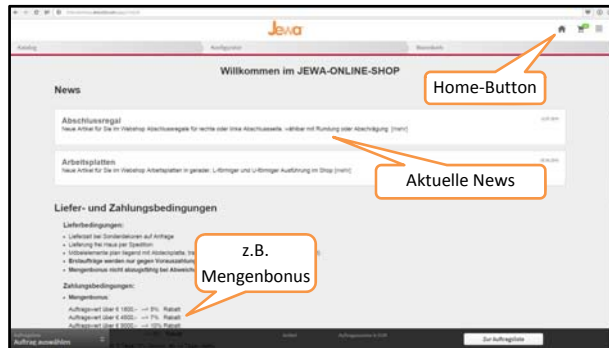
Jewa

Katalog

Konfigurator

Warenkorb

Willkommen im JEWA-ONLINE-SHOP

News

Home-Button

Abschlussregal
Neue Artikel für Sie im Webshop Abschlussregale für rechte oder linke Abschlussseite, wählbar mit Rundung oder Abschrägung [mehr]

Arbeitsplatten
Neue Artikel für Sie im Webshop Arbeitsplatten in gerader, L-förmiger und U-förmiger Ausführung im Shop [mehr]

Aktuelle News

Liefer- und Zahlungsbedingungen

Lieferbedingungen:
• Lieferzeit bei Sonderdekoren auf Anfrage
• Lieferung frei Haus per Spedition
• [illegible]
• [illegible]
• Mengenbonus nicht abzugsfähig bei Abweich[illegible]

z.B. Mengenbonus

Zahlungsbedingungen:
• Mengenbonus:
Auftragswert über € 1800,- --> 5% Rabatt
Auftragswert über € 4000,- --> 7% Rabatt
Auftragswert über € 9000,- --> 10% Rabatt

Auftrag auswählen

Zur Auftragsliste